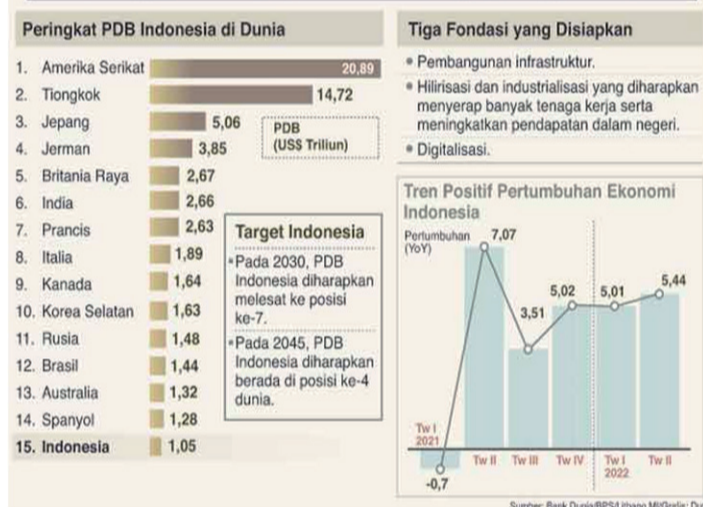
Peringkat PDB Indonesia di Dunia

| | | |
|---|---|---|
| 1. | Amerika Serikat | 20,89 |
| 2. | Tiongkok | 14,72 |
| 3. | Jepang | 5,06 |
| 4. | Jerman | 3,85 |
| 5. | Britania Raya | 2,67 |
| 6. | India | 2,66 |
| 7. | Prancis | 2,63 |
| 8. | Italia | 1,89 |
| 9. | Kanada | 1,64 |
| 10. | Korea Selatan | 1,63 |
| 11. | Rusia | 1,48 |
| 12. | Brasil | 1,44 |
| 13. | Australia | 1,32 |
| 14. | Spanyol | 1,28 |
| 15. | Indonesia | 1,05 |

PDB (US$ Triliun)

Target Indonesia
• Pada 2030, PDB Indonesia diharapkan melesat ke posisi ke-7.
• Pada 2045, PDB Indonesia diharapkan berada di posisi ke-4 dunia.

Tiga Fondasi yang Disiapkan
• Pembangunan infrastruktur.
• Hilirisasi dan industrialisasi yang diharapkan menyerap banyak tenaga kerja serta meningkatkan pendapatan dalam negeri.
• Digitalisasi.

Tren Positif Pertumbuhan Ekonomi Indonesia

Pertumbuhan (YoY)

-0,7 7,07 3,51 5,02 5,01 5,44

Tw I 2021 Tw II Tw III Tw IV Tw I 2022 Tw II

Sumber: Bank Dunia/BPS/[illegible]